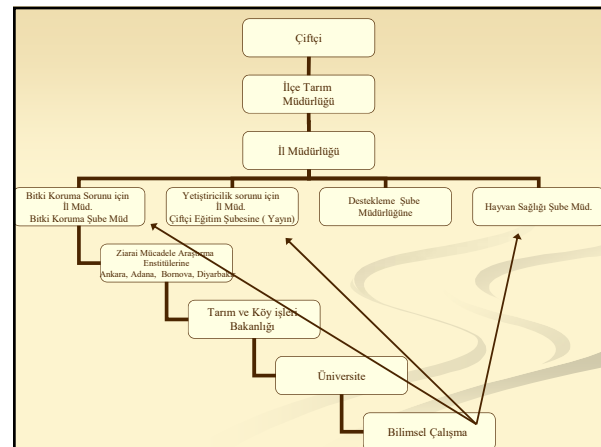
Çiftçi

İlçe Tarım Müdürlüğü

İl Müdürlüğü

Bitki Koruma Sorunu için İl Müd. Bitki Koruma Şube Müd

Yetiştiricilik sorunu için İl Müd. Çiftçi Eğitim Şubesine ( Yayın)

Destekleme Şube Müdürlüğüne

Hayvan Sağlığı Şube Müd.

Ziarai Mücadele Araştırma Enstitülerine Ankara, Adana, Bornova, Diyarbakır

Tarım ve Köy işleri Bakanlığı

Üniversite

Bilimsel Çalışma